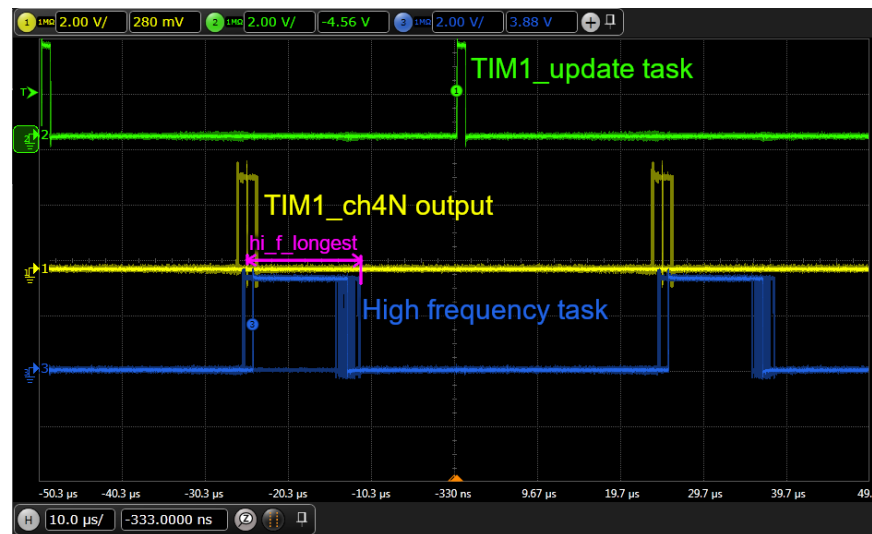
1 1MΩ 2.00 V/ 280 mV 2 1MΩ 2.00 V/ -4.56 V 3 1MΩ 2.00 V/ 3.88 V

T

2

TIM1_update task

TIM1_ch4N output

hi_f_longest

1

High frequency task

3

-50.3 µs -40.3 µs -30.3 µs -20.3 µs -10.3 µs -330 ns 9.67 µs 19.7 µs 29.7 µs 39.7 µs 49.

H 10.0 µs/ -333.0000 ns Z